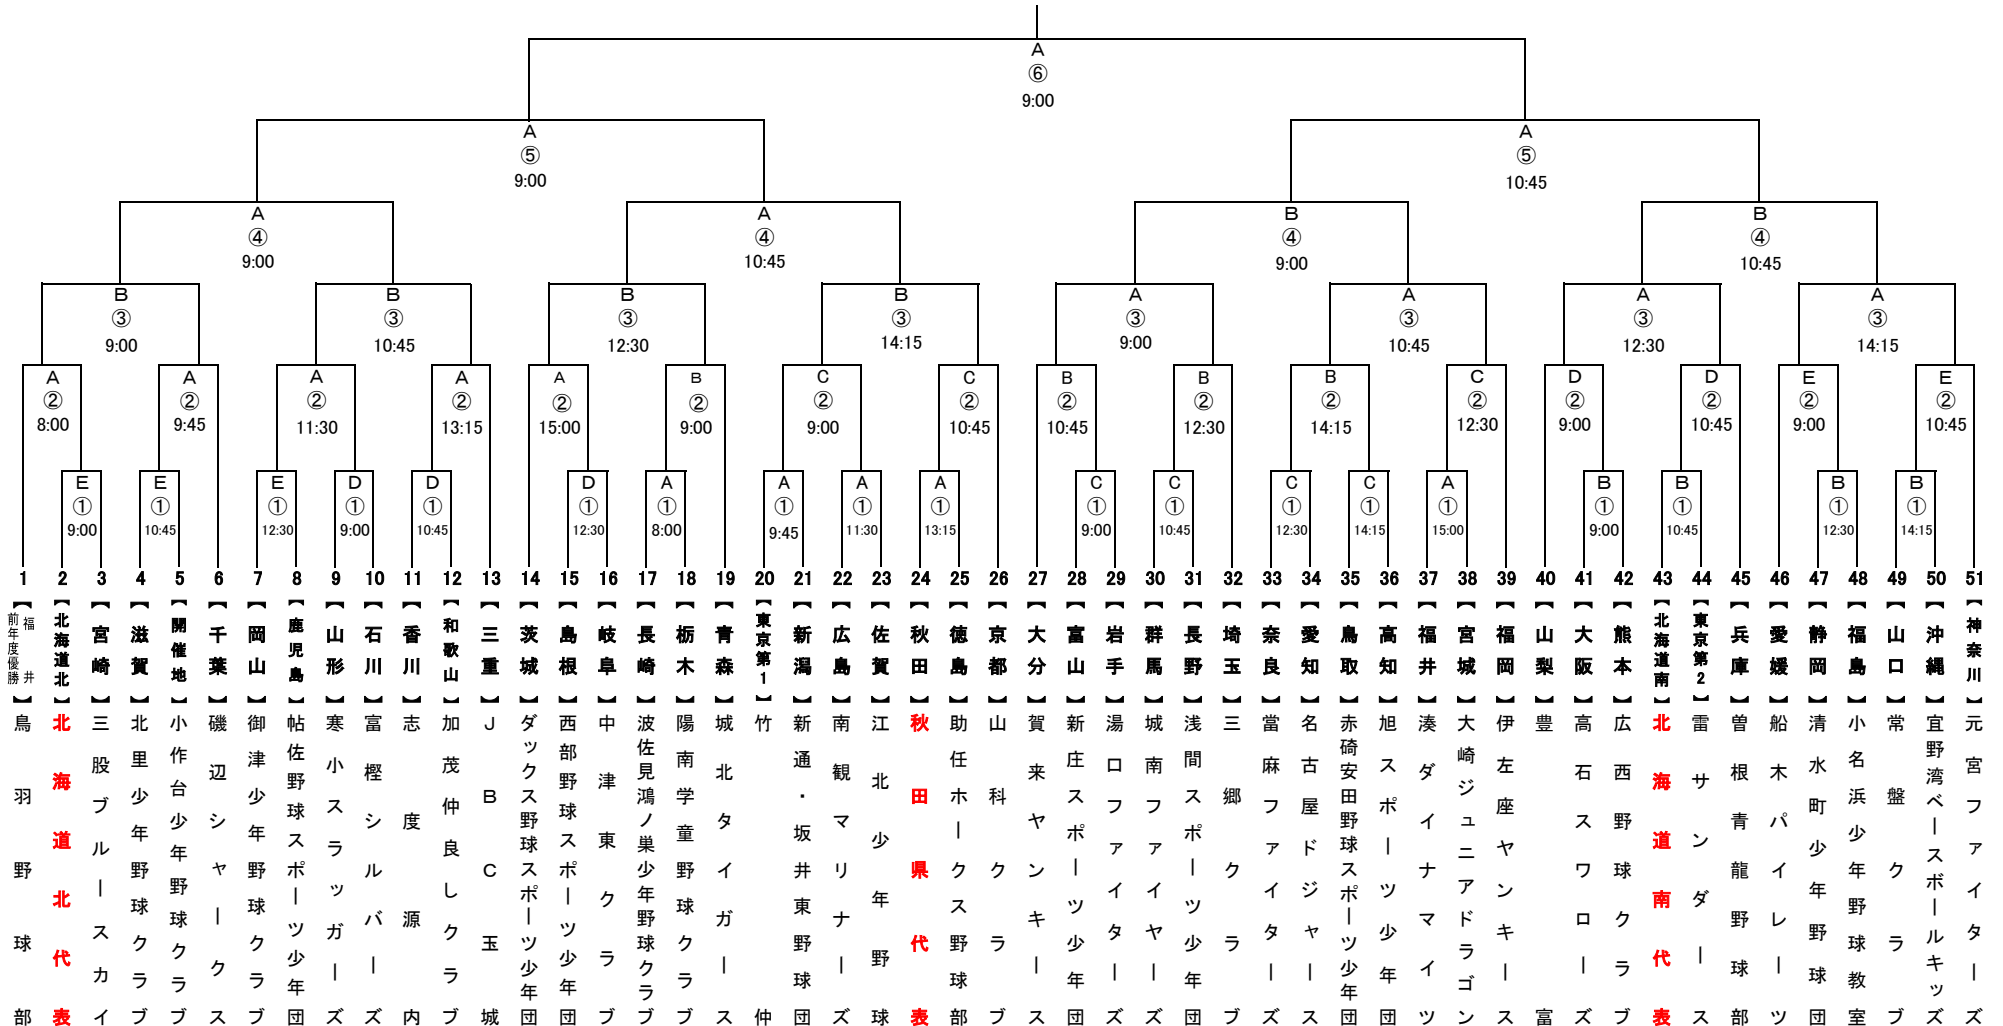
A
⑥
9:00

A
⑤
9:00

A
⑤
10:45

A
④
9:00

A
④
10:45

B
④
9:00

B
④
10:45

B
③
9:00

B
③
10:45

B
③
12:30

B
③
14:15

A
③
9:00

A
③
10:45

A
③
12:30

A
③
14:15

A
②
8:00

A
②
9:45

A
②
11:30

A
②
13:15

A
②
15:00

B
②
9:00

C
②
9:00

C
②
10:45

B
②
10:45

B
②
12:30

B
②
14:15

C
②
12:30

D
②
9:00

D
②
10:45

E
②
9:00

E
②
10:45

E
①
9:00

E
①
10:45

E
①
12:30

D
①
9:00

D
①
10:45

D
①
12:30

A
①
8:00

A
①
9:45

A
①
11:30

A
①
13:15

C
①
9:00

C
①
10:45

C
①
12:30

C
①
14:15

A
①
15:00

B
①
9:00

B
①
10:45

B
①
12:30

B
①
14:15

| 1 | 2 | 3 | 4 | 5 | 6 | 7 | 8 | 9 | 10 | 11 | 12 | 13 | 14 | 15 | 16 | 17 | 18 | 19 | 20 | 21 | 22 | 23 | 24 | 25 | 26 | 27 | 28 | 29 | 30 | 31 | 32 | 33 | 34 | 35 | 36 | 37 | 38 | 39 | 40 | 41 | 42 | 43 | 44 | 45 | 46 | 47 | 48 | 49 | 50 | 51 |
|---|---|---|---|---|---|---|---|---|---|---|---|---|---|---|---|---|---|---|---|---|---|---|---|---|---|---|---|---|---|---|---|---|---|---|---|---|---|---|---|---|---|---|---|---|---|---|---|---|---|---|
| 【前年度優勝 福井】 | 【北海道北】 | 【宮崎】 | 【滋賀】 | 【開催地】 | 【千葉】 | 【岡山】 | 【鹿児島】 | 【山形】 | 【石川】 | 【香川】 | 【和歌山】 | 【三重】 | 【茨城】 | 【島根】 | 【岐阜】 | 【長崎】 | 【栃木】 | 【青森】 | 【東京第1】 | 【新潟】 | 【広島】 | 【佐賀】 | 【秋田】 | 【徳島】 | 【京都】 | 【大分】 | 【富山】 | 【岩手】 | 【群馬】 | 【長野】 | 【埼玉】 | 【奈良】 | 【愛知】 | 【鳥取】 | 【高知】 | 【福井】 | 【宮城】 | 【福岡】 | 【山梨】 | 【大阪】 | 【熊本】 | 【北海道南】 | 【東京第2】 | 【兵庫】 | 【愛媛】 | 【静岡】 | 【福島】 | 【山口】 | 【沖縄】 | 【神奈川】 |
| 鳥羽野球部 | 北海道北代表 | 三股ブルースカイ | 北里少年野球クラブ | 小作台少年野球クラブ | 磯辺シャークス | 御津少年野球クラブ | 帖佐野球スポーツ少年団 | 寒小スラッガーズ | 富樫シルバーズ | 志度源内 | 加茂仲良しクラブ | JBC玉城 | ダックス野球スポーツ少年団 | 西部野球スポーツ少年団 | 中津東クラブ | 波佐見鴻ノ巣少年野球クラブ | 陽南学童野球クラブ | 城北タイガース | 竹仲 | 新通・坂井東野球団 | 南観マリナーズ | 江北少年野球 | 秋田県代表 | 助任ホークス野球部 | 山科クラブ | 賀来ヤンキース | 新庄スポーツ少年団 | 湯口ファイターズ | 城南ファイヤーズ | 浅間スポーツ少年団 | 三郷クラブ | 當麻ファイターズ | 名古屋ドジャース | 赤碕安田野球スポーツ少年団 | 旭スポーツ少年団 | 湊ダイナマイツ | 大崎ジュニアドラゴン | 伊左座ヤンキース | 豊富 | 高石スワローズ | 広西野球クラブ | 北海道南代表 | 雷サンダース | 曽根青龍野球部 | 船木パイレーツ | 清水町少年野球団 | 小名浜少年野球教室 | 常盤クラブ | 宜野湾ベースボールキッズ | 元宮ファイターズ |